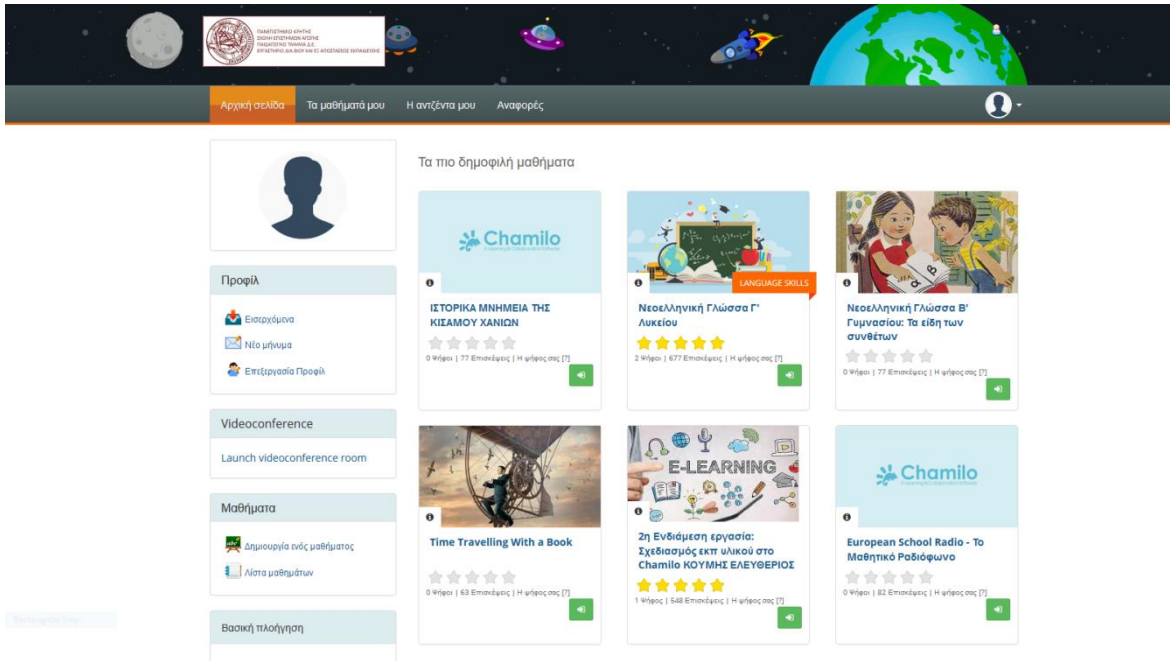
ΠΑΝΕΠΙΣΤΗΜΙΟ ΚΡΗΤΗΣ
ΣΧΟΛΗ ΕΠΙΣΤΗΜΩΝ ΑΓΩΓΗΣ
ΠΑΙΔΑΓΩΓΙΚΟ ΤΜΗΜΑ Δ.Ε.
ΕΡΓΑΣΤΗΡΙΟ ΔΙΑ ΒΙΟΥ ΚΑΙ ΕΞ ΑΠΟΣΤΑΣΕΩΣ ΕΚΠΑΙΔΕΥΣΗΣ

Αρχική σελίδα
Τα μαθήματά μου
Η ατζέντα μου
Αναφορές

Προφίλ
Εισερχόμενα
Νέο μήνυμα
Επεξεργασία Προφίλ

Videoconference
Launch videoconference room

Μαθήματα
Δημιουργία ενός μαθήματος
Λίστα μαθημάτων

Βασική πλοήγηση

Τα πιο δημοφιλή μαθήματα

Chamilo
ΙΣΤΟΡΙΚΑ ΜΝΗΜΕΙΑ ΤΗΣ ΚΙΣΑΜΟΥ ΧΑΝΙΩΝ
0 Ψήφοι | 77 Επισκέψεις | Η ψήφος σας [?]

LANGUAGE SKILLS
Νεοελληνική Γλώσσα Γ' Λυκείου
2 Ψήφοι | 677 Επισκέψεις | Η ψήφος σας [?]

Νεοελληνική Γλώσσα Β' Γυμνασίου: Τα είδη των συνθέτων
0 Ψήφοι | 77 Επισκέψεις | Η ψήφος σας [?]

Time Travelling With a Book
0 Ψήφοι | 63 Επισκέψεις | Η ψήφος σας [?]

E-LEARNING
2η Ενδιάμεση εργασία: Σχεδιασμός εκπ υλικού στο Chamilo ΚΟΥΜΗΣ ΕΛΕΥΘΕΡΙΟΣ
1 Ψήφος | 548 Επισκέψεις | Η ψήφος σας [?]

Chamilo
European School Radio - Το Μαθητικό Ραδιόφωνο
0 Ψήφοι | 82 Επισκέψεις | Η ψήφος σας [?]